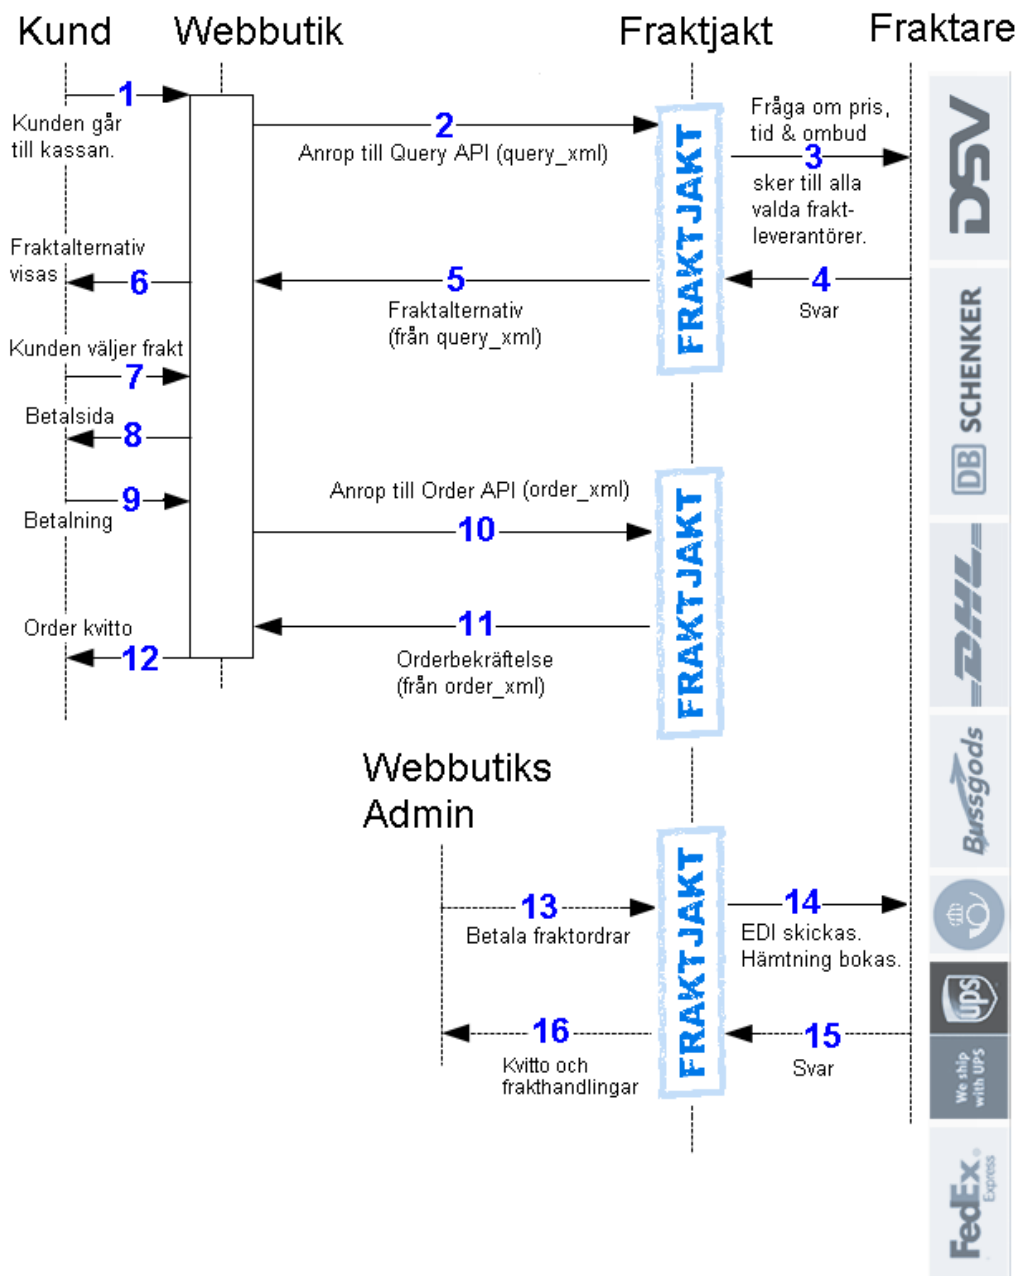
Kund
Webbutik
Fraktjakt
Fraktare

1
Kunden går till kassan.

2
Anrop till Query API (query_xml)

FRAKTJAKT

Fråga om pris, tid & ombud
3
sker till alla valda fraktleverantörer.

DSV

Fraktalternativ visas
6

5
Fraktalternativ (från query_xml)

4
Svar

SCHENKER
DB

Kunden väljer frakt
7

Betalsida
8

9
Betalning

Anrop till Order API (order_xml)
10

FRAKTJAKT

DHL

Order kvitto
12

11
Orderbekräftelse (från order_xml)

Bussgods

Webbutiks Admin

13
Betala fraktordrar

FRAKTJAKT

14
EDI skickas. Hämtning bokas.

UPS
We ship with UPS

16
Kvitto och frakthandlingar

15
Svar

FedEx Express